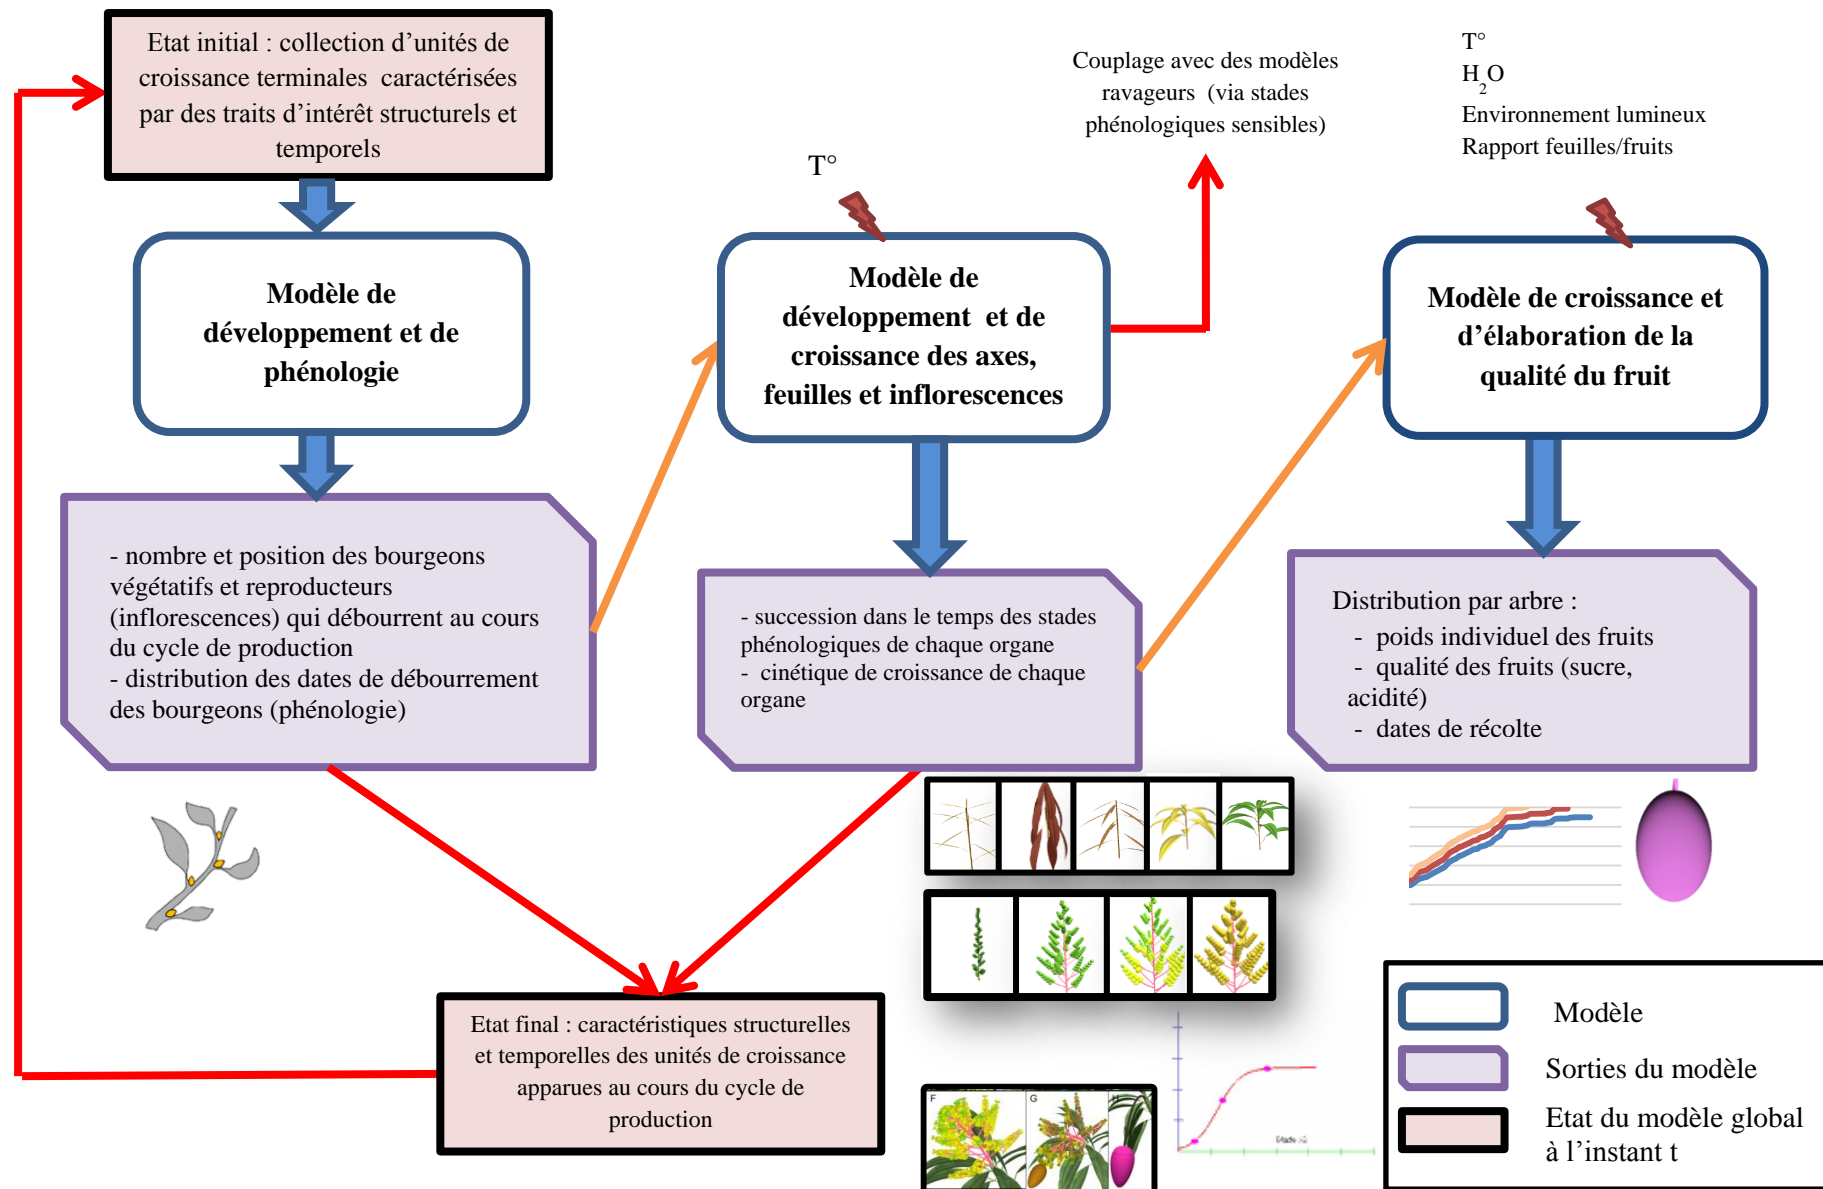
Etat initial : collection d'unités de croissance terminales caractérisées par des traits d'intérêt structurels et temporels

Modèle de développement et de phénologie

- nombre et position des bourgeons végétatifs et reproducteurs (inflorescences) qui débourrent au cours du cycle de production
- distribution des dates de débourrement des bourgeons (phénologie)

T°

Modèle de développement et de croissance des axes, feuilles et inflorescences

- succession dans le temps des stades phénologiques de chaque organe
- cinétique de croissance de chaque organe

Couplage avec des modèles ravageurs (via stades phénologiques sensibles)

T°
$H_2O$
Environnement lumineux
Rapport feuilles/fruits

Modèle de croissance et d'élaboration de la qualité du fruit

Distribution par arbre :
- poids individuel des fruits
- qualité des fruits (sucre, acidité)
- dates de récolte

Etat final : caractéristiques structurelles et temporelles des unités de croissance apparues au cours du cycle de production

F G

Stade JG

Modèle
Sorties du modèle
Etat du modèle global à l'instant t